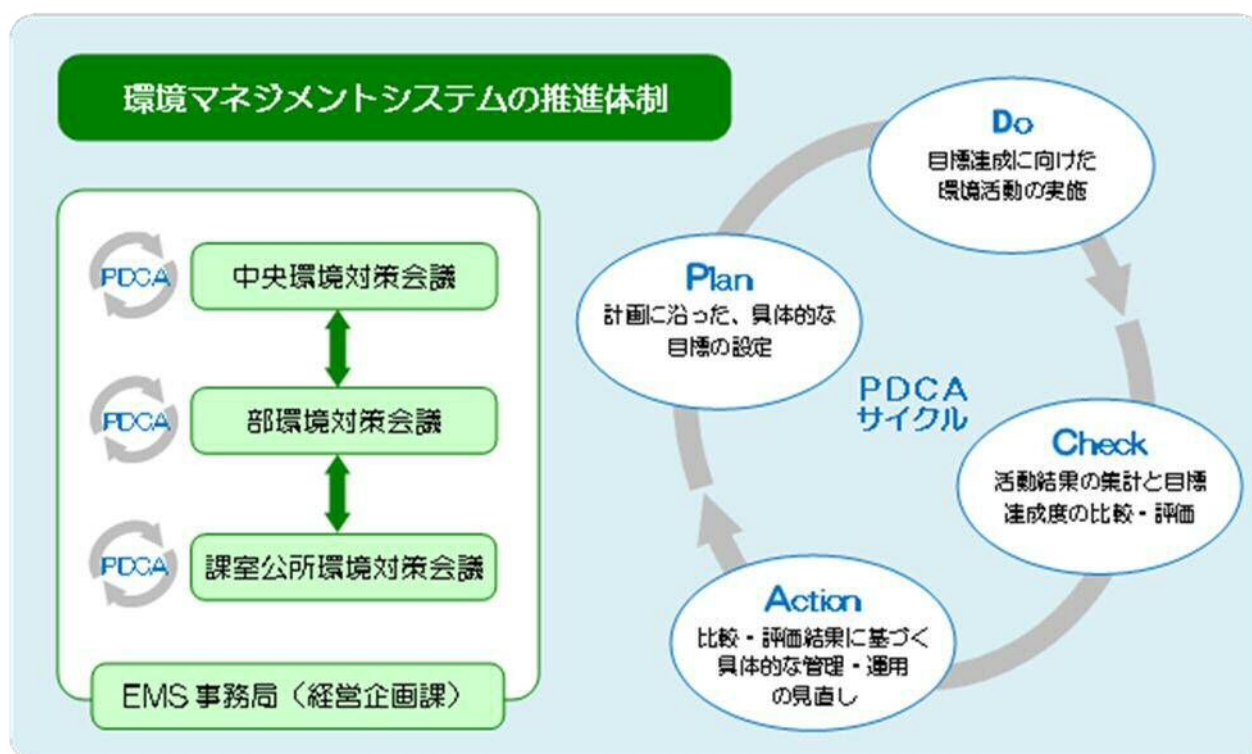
環境マネジメントシステムの推進体制

PDCA
中央環境対策会議

PDCA
部環境対策会議

PDCA
課室公所環境対策会議

EMS 事務局（経営企画課）

Do
目標達成に向けた環境活動の実施

Plan
計画に沿った、具体的な目標の設定

PDCA
サイクル

Check
活動結果の集計と目標達成度の比較・評価

Action
比較・評価結果に基づく具体的な管理・運用の見直し